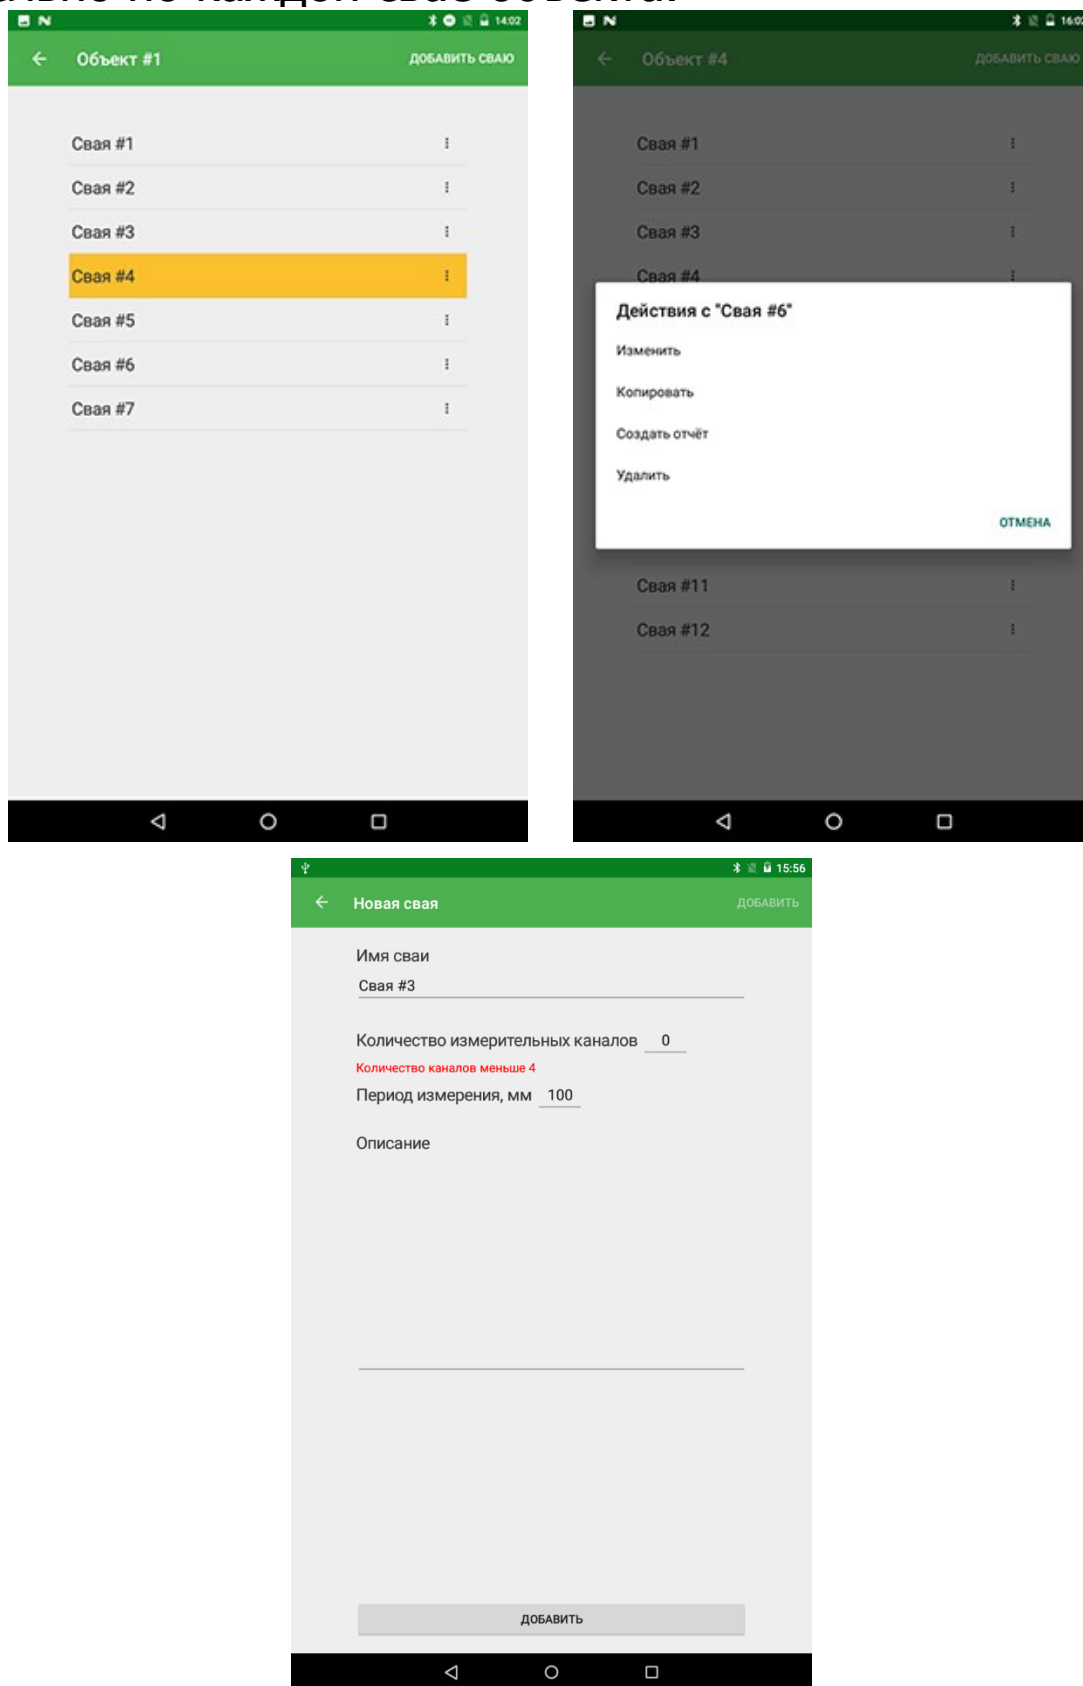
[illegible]

14:02

Объект #1

ДОБАВИТЬ СВАЮ

Свая #1

Свая #2

Свая #3

Свая #4

Свая #5

Свая #6

Свая #7

16:02

Объект #4

ДОБАВИТЬ СВАЮ

Свая #1

Свая #2

Свая #3

Свая #4

Действия с "Свая #6"

Изменить

Копировать

Создать отчёт

Удалить

ОТМЕНА

Свая #11

Свая #12

15:56

Новая свая

ДОБАВИТЬ

Имя сваи

Свая #3

Количество измерительных каналов 0

Количество каналов меньше 4

Период измерения, мм 100

Описание

ДОБАВИТЬ